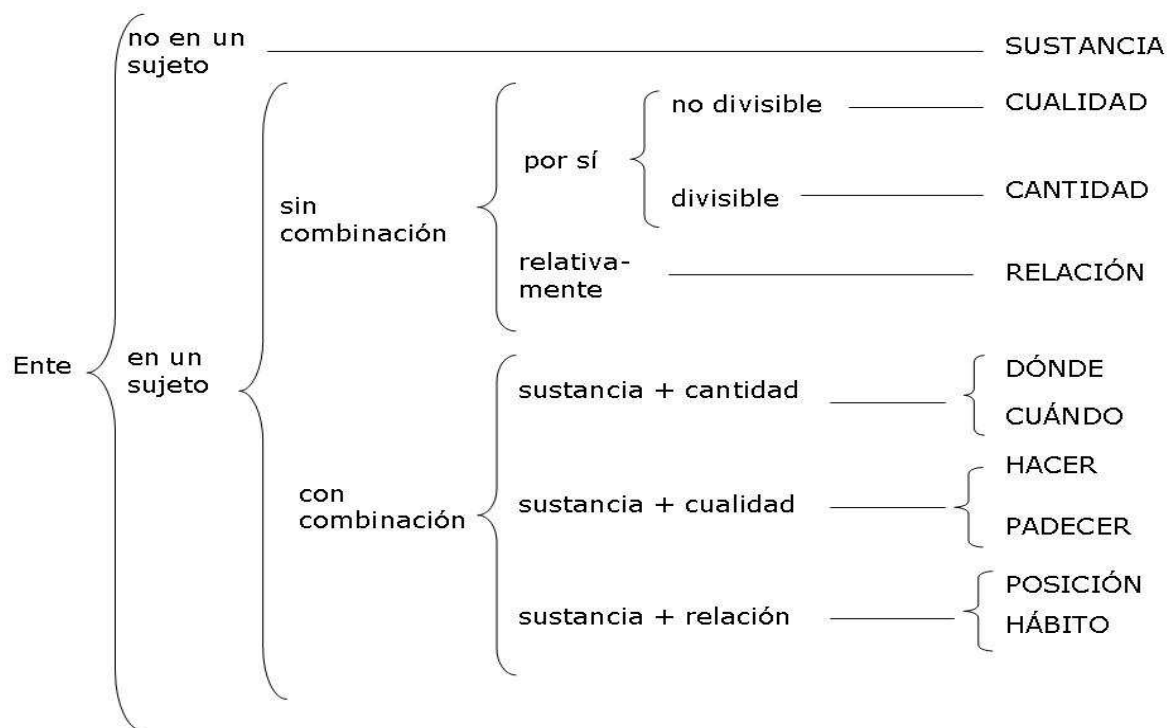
Ente

no en un sujeto — SUSTANCIA

en un sujeto

sin combinación

por sí

no divisible — CUALIDAD

divisible — CANTIDAD

relativamente — RELACIÓN

con combinación

sustancia + cantidad — DÓNDE, CUÁNDO

sustancia + cualidad — HACER, PADECER

sustancia + relación — POSICIÓN, HÁBITO